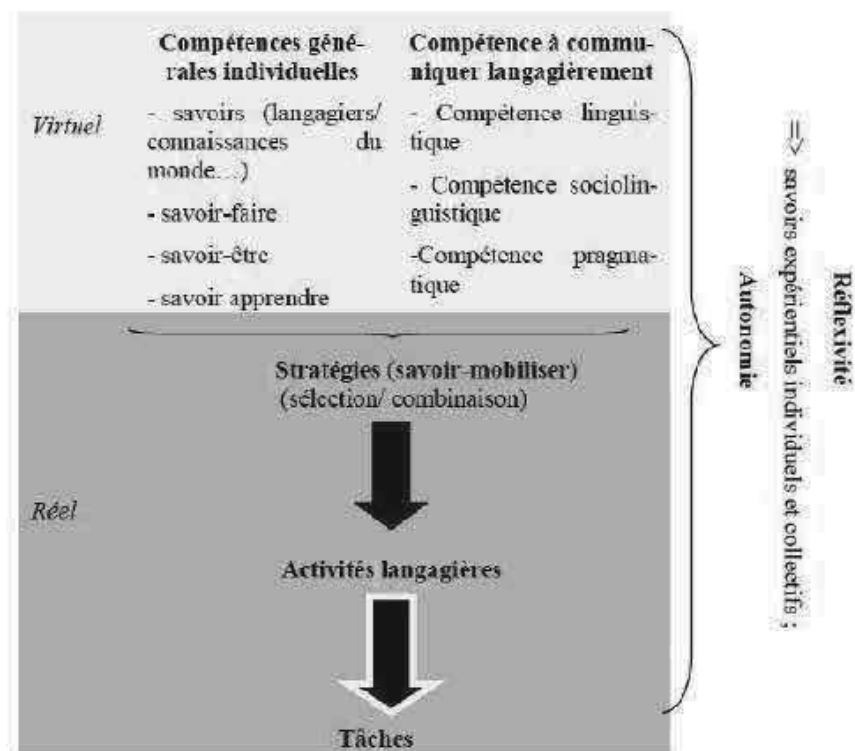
Compétences générales individuelles

Compétence à communiquer langagièrement

Virtuel

- savoirs (langagiers/ connaissances du monde…)

- savoir-faire

- savoir-être

- savoir apprendre

- Compétence linguistique

- Compétence sociolinguistique

-Compétence pragmatique

Stratégies (savoir-mobiliser) (sélection/ combinaison)

Réel

Activités langagières

Tâches

Réflexivité

=> savoirs expérientiels individuels et collectifs ;

Autonomie